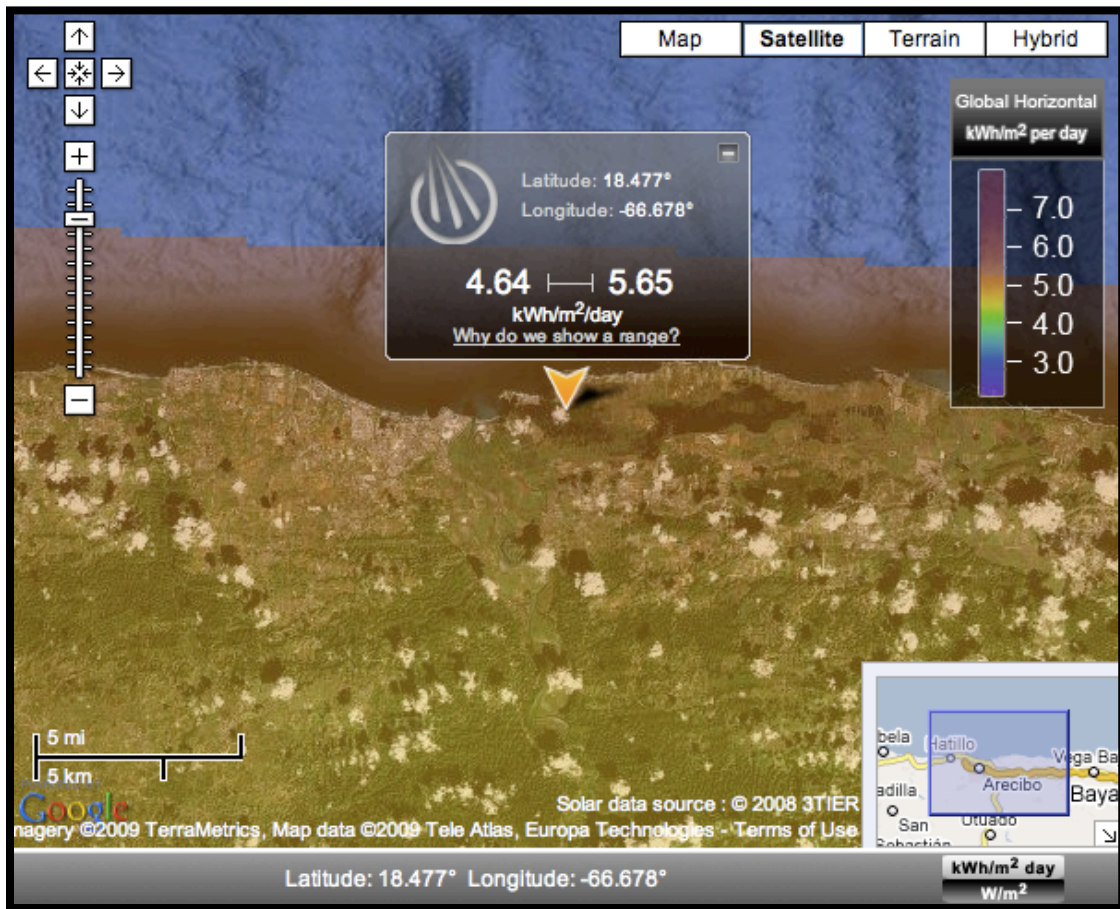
Map
Satellite
Terrain
Hybrid

Global Horizontal
kWh/m$^2$ per day

7.0
6.0
5.0
4.0
3.0

Latitude: 18.477°
Longitude: -66.678°

4.64 ⟼ 5.65
kWh/m$^2$/day
Why do we show a range?

5 mi
5 km
Google
nagery ©2009 TerraMetrics, Map data ©2009 Tele Atlas, Europa Technologies - Terms of Use
Solar data source : © 2008 3TIER

bela
Hatillo
Vega Ba
adilla
Arecibo
Baya
San Sebastián
Utuado

Latitude: 18.477° Longitude: -66.678°
kWh/m$^2$ day
W/m$^2$